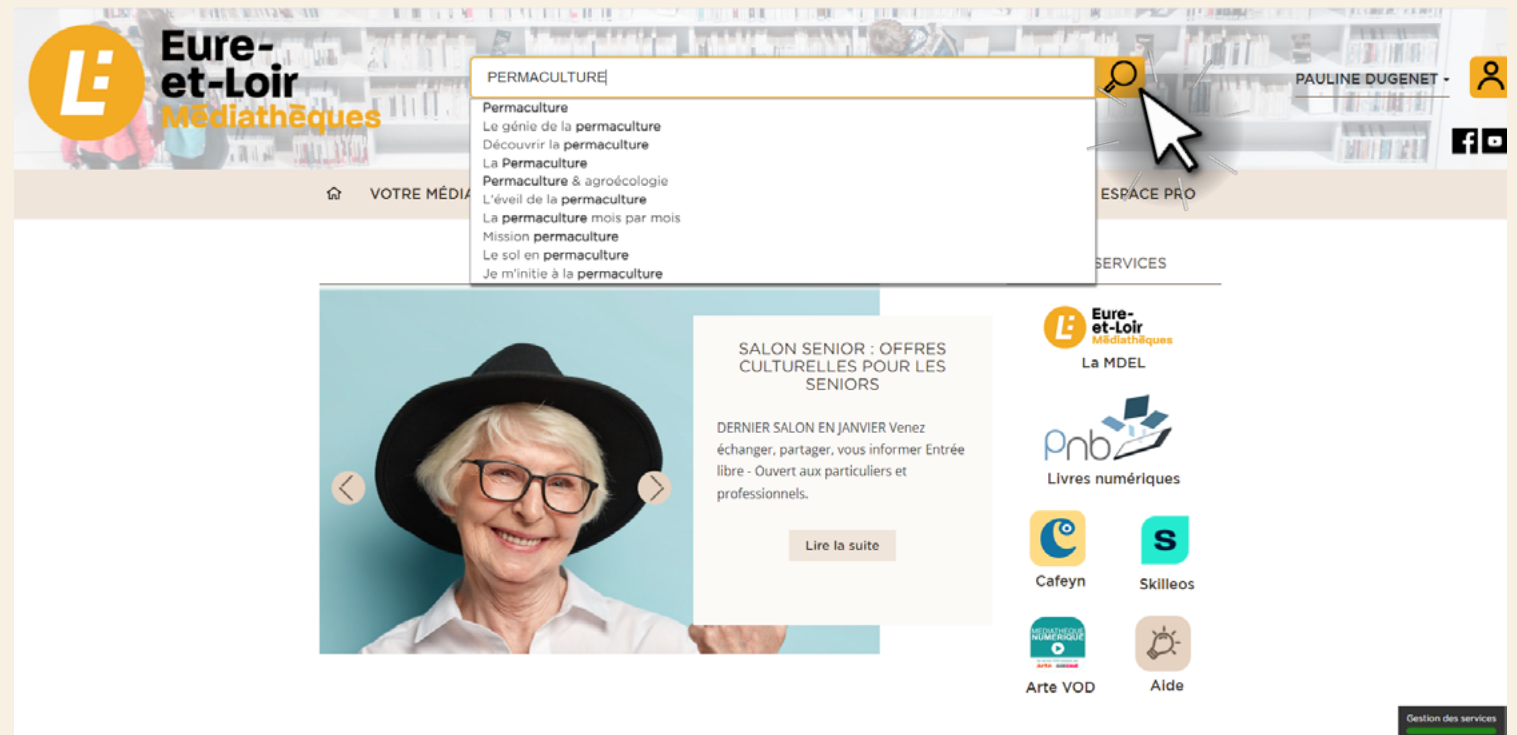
Eure-et-Loir Médiathèques

PERMACULTURE

Permaculture
Le génie de la permaculture
Découvrir la permaculture
La Permaculture
Permaculture & agroécologie
L'éveil de la permaculture
La permaculture mois par mois
Mission permaculture
Le sol en permaculture
Je m'initie à la permaculture

PAULINE DUGENET -

VOTRE MÉDIA

ESPACE PRO

SERVICES

SALON SENIOR : OFFRES CULTURELLES POUR LES SENIORS

DERNIER SALON EN JANVIER Venez échanger, partager, vous informer Entrée libre - Ouvert aux particuliers et professionnels.

Lire la suite

Eure-et-Loir Médiathèques
La MDEL

pnb
Livres numériques

Cafeyn

S
Skilleos

MÉDIATHÈQUE NUMÉRIQUE
Arte VOD

Aide

Gestion des services